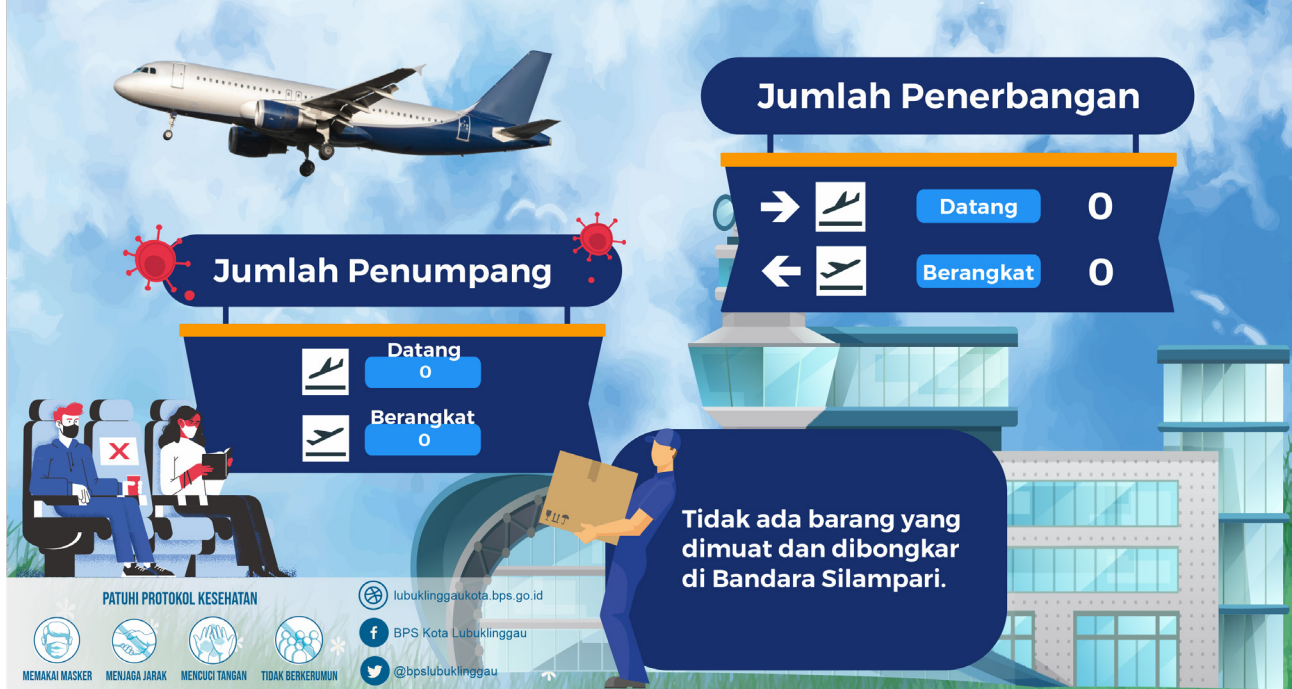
Jumlah Penerbangan

Datang 0

Berangkat 0

Jumlah Penumpang

Datang
0

Berangkat
0

Tidak ada barang yang dimuat dan dibongkar di Bandara Silampari.

PATUHI PROTOKOL KESEHATAN

MEMAKAI MASKER
MENJAGA JARAK
MENCUCI TANGAN
TIDAK BERKERUMUN

lubuklinggaukota.bps.go.id
BPS Kota Lubuklinggau
@bpslubuklinggau